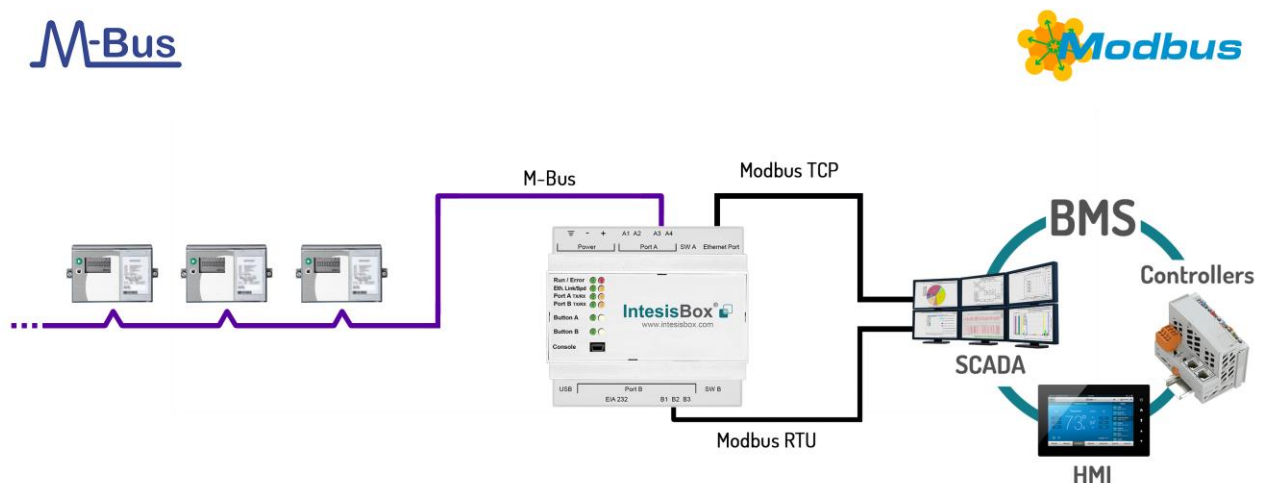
M-Bus

Modbus

M-Bus

Modbus TCP

Power Port A SW A Ethernet Port

A1 A2 A3 A4

Run / Error
Eth. Link/Spd
Port A TX/RX
Port B TX/RX

Button A

Button B

Console

IntesisBox®
www.intesisbox.com

USB Port B SW B
EIA 232 B1 B2 B3

Modbus RTU

BMS

Controllers

SCADA

HMI